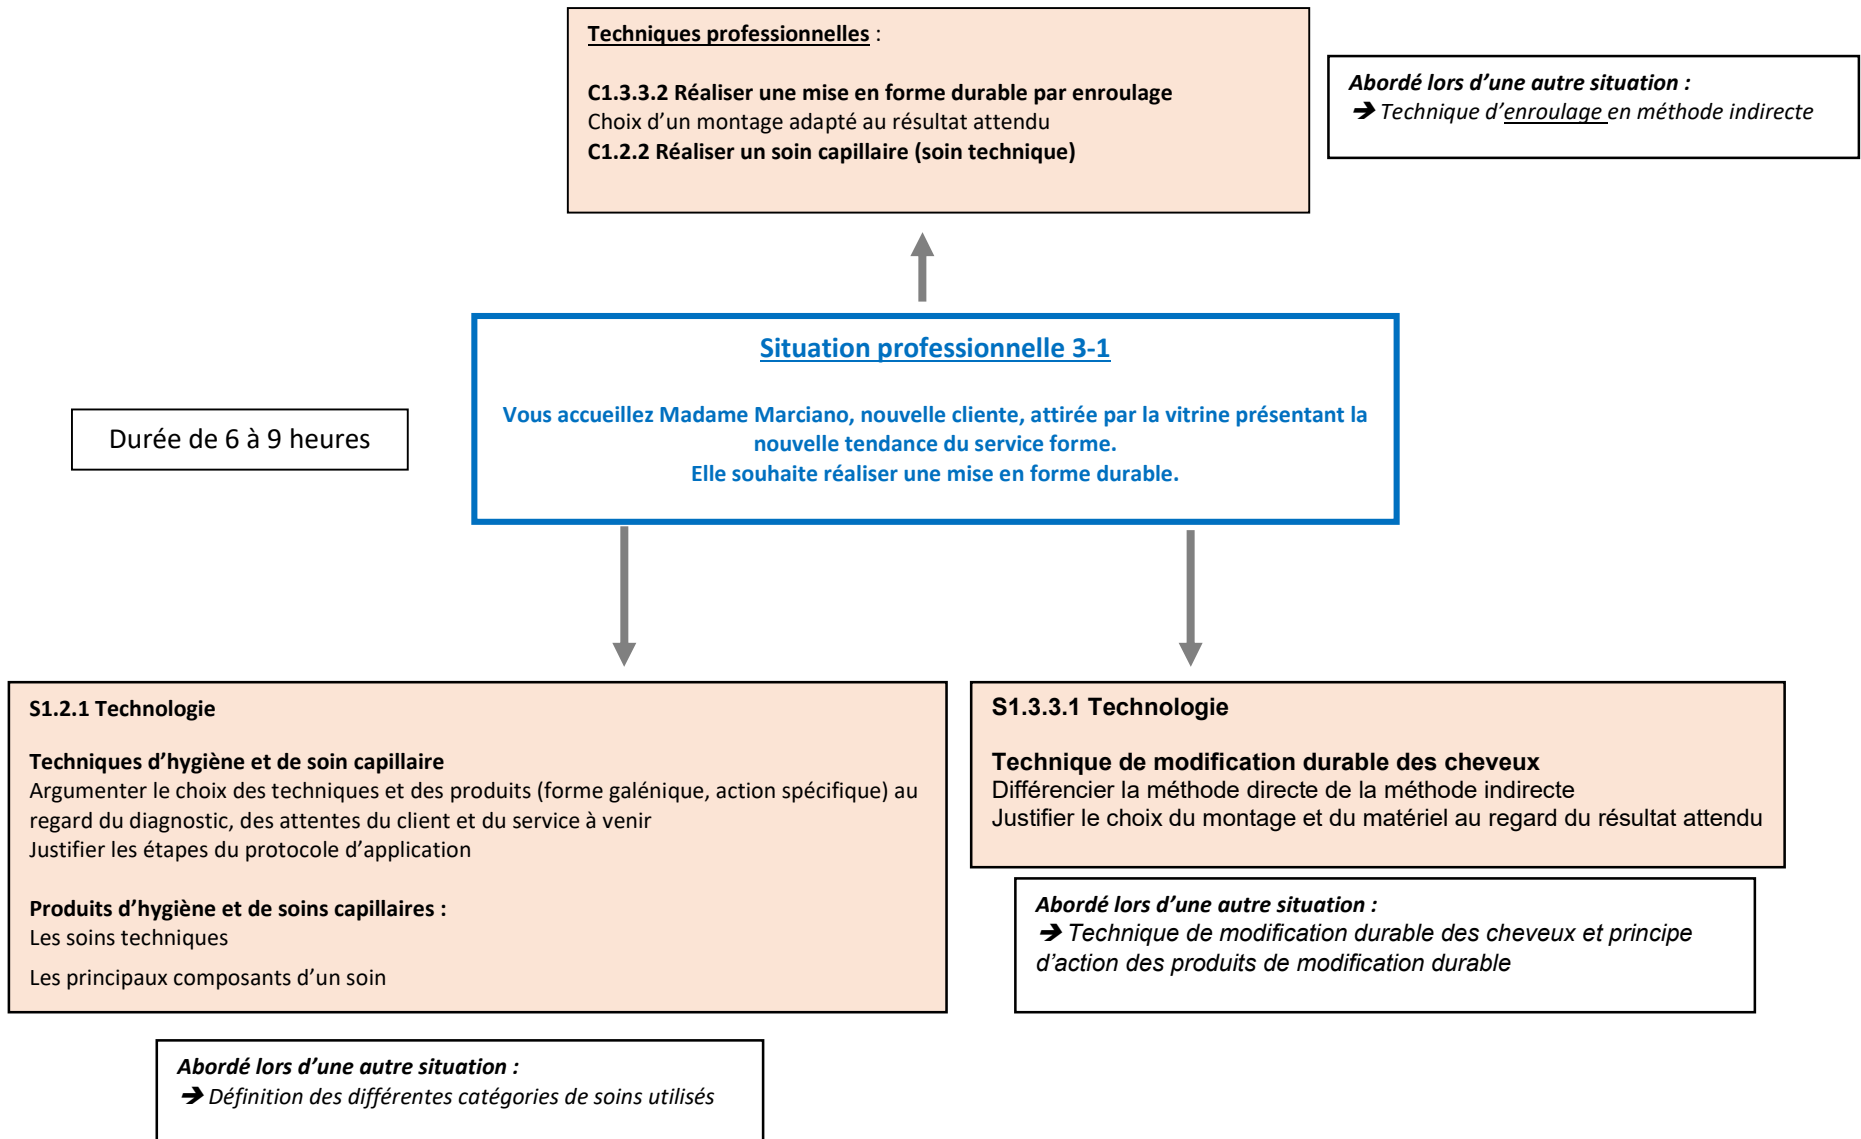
Techniques professionnelles :

C1.3.3.2 Réaliser une mise en forme durable par enroulage
Choix d'un montage adapté au résultat attendu
C1.2.2 Réaliser un soin capillaire (soin technique)

Abordé lors d'une autre situation :
➔ Technique d'enroulage en méthode indirecte

Situation professionnelle 3-1

Vous accueillez Madame Marciano, nouvelle cliente, attirée par la vitrine présentant la nouvelle tendance du service forme.
Elle souhaite réaliser une mise en forme durable.

Durée de 6 à 9 heures

S1.2.1 Technologie

Techniques d'hygiène et de soin capillaire
Argumenter le choix des techniques et des produits (forme galénique, action spécifique) au regard du diagnostic, des attentes du client et du service à venir
Justifier les étapes du protocole d'application

Produits d'hygiène et de soins capillaires :
Les soins techniques
Les principaux composants d'un soin

S1.3.3.1 Technologie

Technique de modification durable des cheveux
Différencier la méthode directe de la méthode indirecte
Justifier le choix du montage et du matériel au regard du résultat attendu

Abordé lors d'une autre situation :
➔ Technique de modification durable des cheveux et principe d'action des produits de modification durable

Abordé lors d'une autre situation :
➔ Définition des différentes catégories de soins utilisés